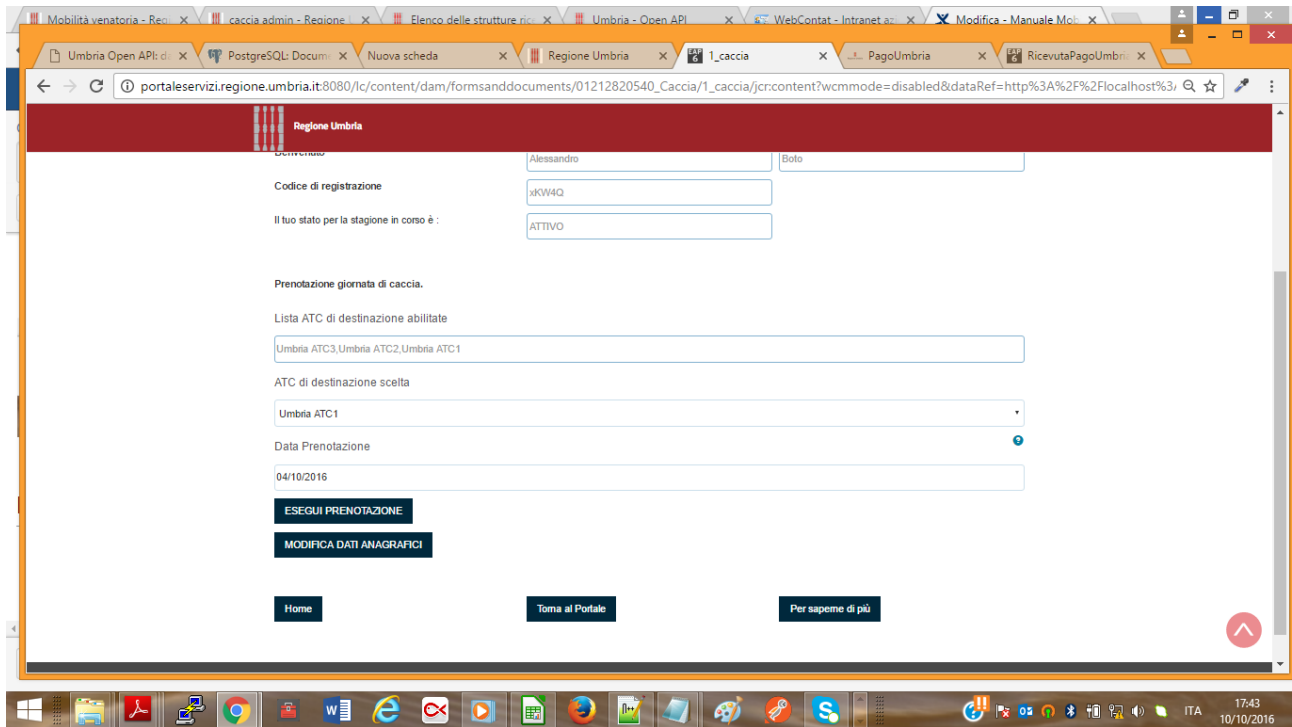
Mobilità venatoria - Req ×
caccia admin - Regione ×
Elenco delle strutture ric ×
Umbria - Open API ×
WebContat - Intranet az ×
Modifica - Manuale Mob ×

Umbria Open API: d ×
PostgreSQL: Docum ×
Nuova scheda ×
Regione Umbria ×
1_caccia ×
PagoUmbria ×
RicevutaPagoUmbri ×

portaleservizi.regione.umbria.it:8080/lc/content/dam/formsanddocuments/01212820540_Caccia/1_caccia/jcr:content?wcmmode=disabled&dataRef=http%3A%2F%2Flocalhost%3

Regione Umbria

Benvenuto
Alessandro
Boto

Codice di registrazione
xKW4Q

Il tuo stato per la stagione in corso è :
ATTIVO

Prenotazione giornata di caccia.

Lista ATC di destinazione abilitate
Umbria ATC3,Umbria ATC2,Umbria ATC1

ATC di destinazione scelta
Umbria ATC1

Data Prenotazione
04/10/2016

ESEGUI PRENOTAZIONE

MODIFICA DATI ANAGRAFICI

Home
Torna al Portale
Per saperne di più

ITA
17:43
10/10/2016